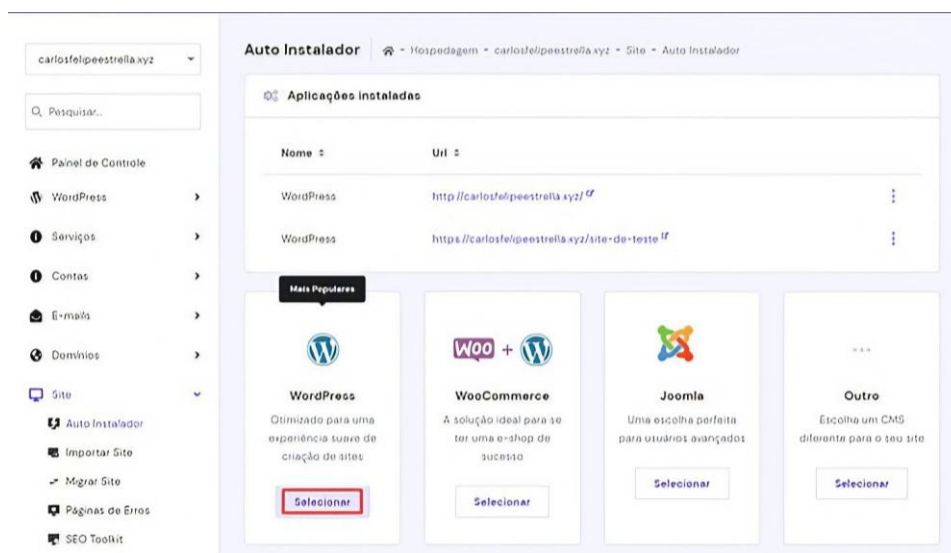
carlosfelipeestrella.xyz

Pesquisar...

Painel de Controle

WordPress

Serviços

Contas

E-mails

Domínios

Site

Auto Instalador

Importar Site

Migrar Site

Páginas de Erros

SEO Toolkit

Auto Instalador - Hospedagem - carlosfelipeestrella.xyz - Site - Auto Instalador

Aplicações instaladas

| Nome | Url |
|---|---|
| WordPress | http://carlosfelipeestrella.xyz/ |
| WordPress | https://carlosfelipeestrella.xyz/site-de-teste |

Mais Populares

WordPress
Otimizado para uma experiência suave de criação de sites
Selecionar

WOO +
WooCommerce
A solução ideal para se ter uma e-shop de sucesso
Selecionar

Joomla
Uma escolha perfeita para usuários avançados
Selecionar

Outro
Escolha um CMS diferente para o seu site
Selecionar